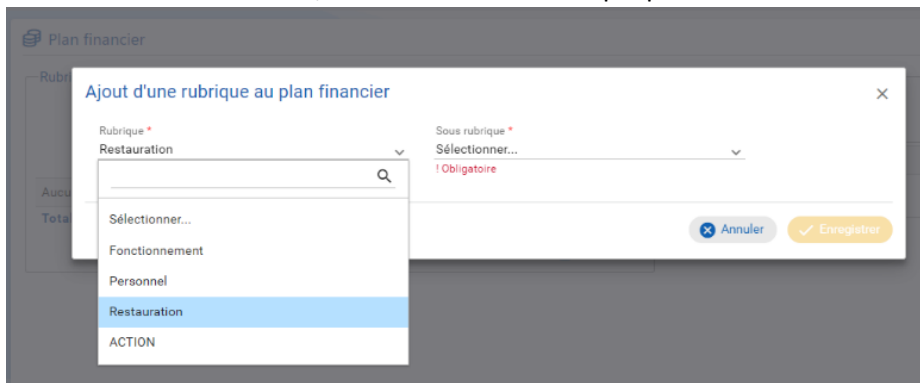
Plan financier

Rubri

Aucu

Tota

Ajout d'une rubrique au plan financier

×

Rubrique *
Restauration

Sous rubrique *
Sélectionner...
! Obligatoire

Sélectionner...
Fonctionnement
Personnel
Restauration
ACTION

Annuler

Enregistrer